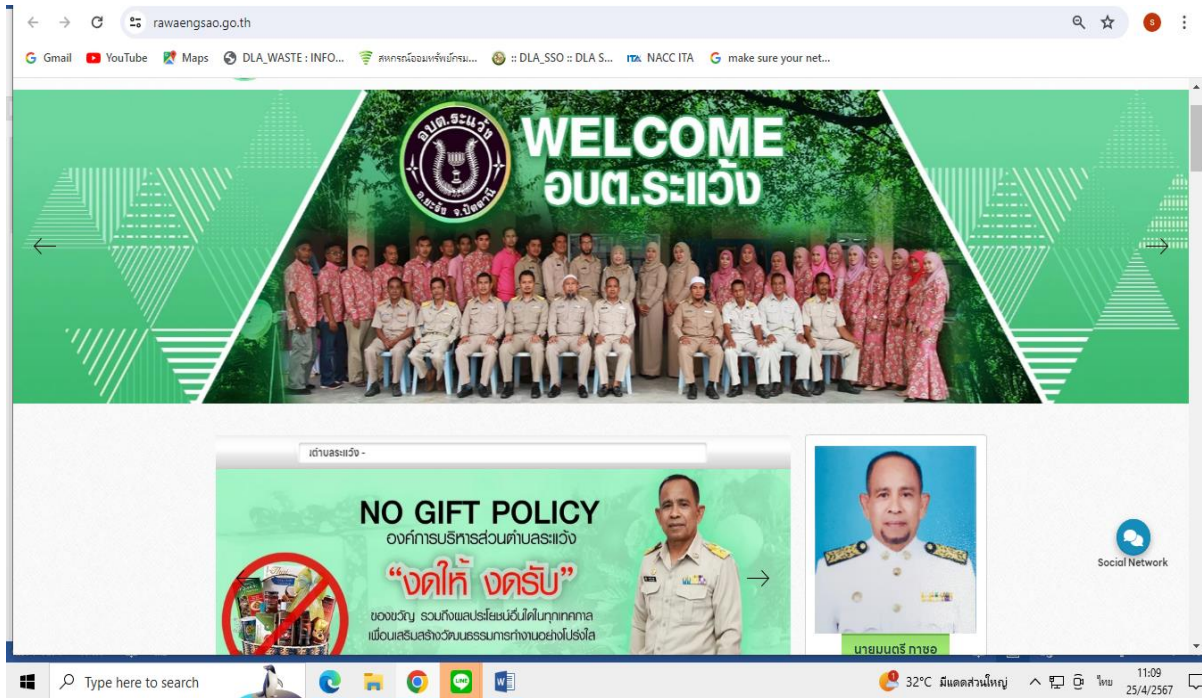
rawaengsao.go.th

Gmail YouTube Maps DLA_WASTE : INFO... สหกรณ์ออมทรัพย์กรม... :: DLA_SSO :: DLA S... NACC ITA make sure your net...

อบต.ระแว้ง
อ.ยะรัง จ.ปัตตานี

WELCOME
อบต.ระแว้ง

เต๋าบลระแว้ง -

NO GIFT POLICY
องค์การบริหารส่วนตำบลระแว้ง
"งดให้ งดรับ"
ของขวัญ รวมถึงผลประโยชน์อื่นใดในทุกเทศกาล
เพื่อนเสริมสร้างวัฒนธรรมการทำงานอย่างโปร่งใส

นายมนตรี กาซอ

Social Network

Type here to search

32°C มีแดดส่วนใหญ่ ไทย 11:09 25/4/2567